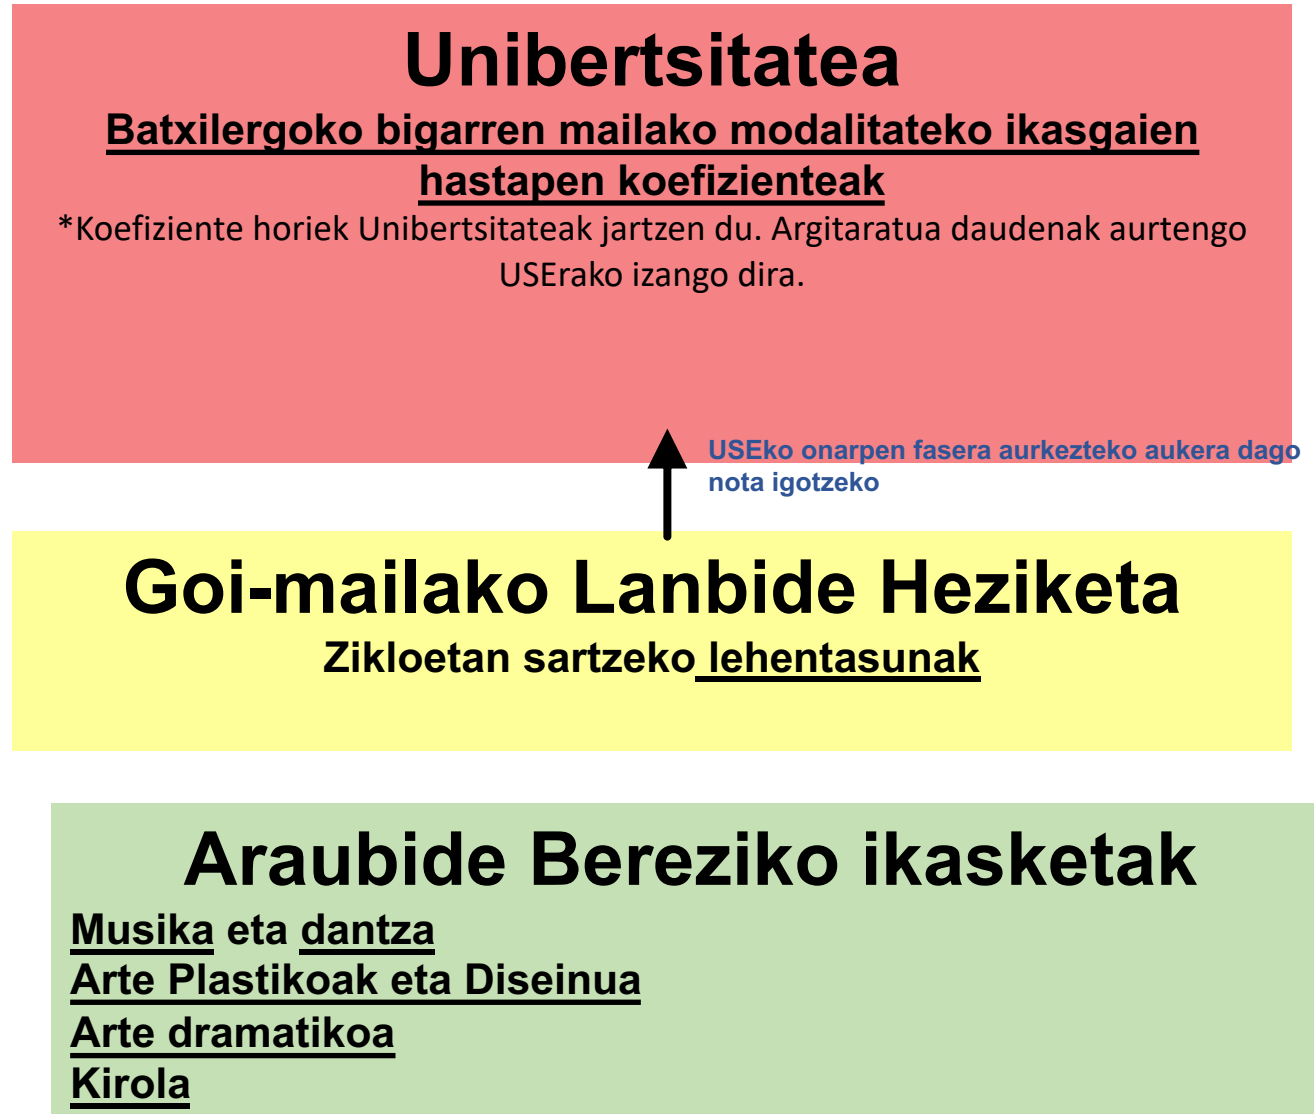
Unibertsitatea

Batxilergoko bigarren mailako modalitateko ikasgaien hastapen koefizienteak

*Koefiziente horiek Unibertsitateak jartzen du. Argitaratua daudenak aurtengo USErako izango dira.

USEko onarpen fasera aurkezteko aukera dago nota igotzeko

Goi-mailako Lanbide Heziketa

Zikloetan sartzeko lehentasunak

Araubide Bereziko ikasketak

Musika eta dantza
Arte Plastikoak eta Diseinua
Arte dramatikoa
Kirola